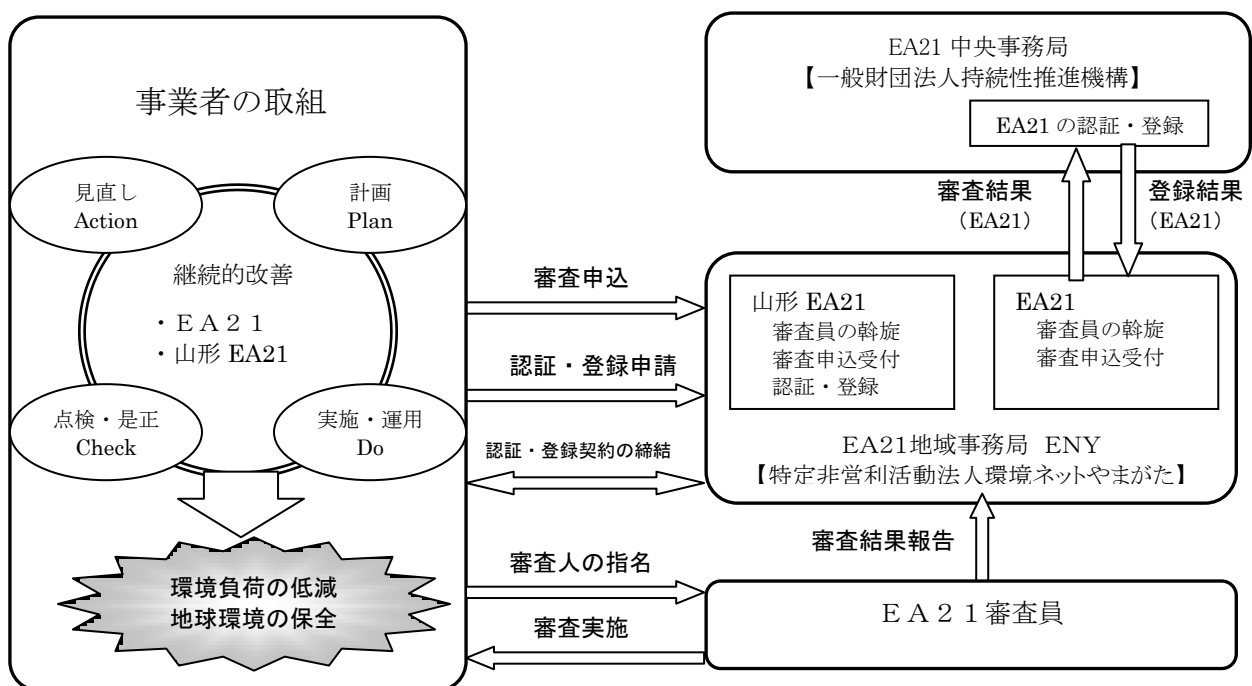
事業者の取組

見直し
Action

計画
Plan

継続的改善

・ＥＡ２１
・山形 EA21

点検・是正
Check

実施・運用
Do

環境負荷の低減
地球環境の保全

審査申込

認証・登録申請

認証・登録契約の締結

審査人の指名

審査実施

EA21 中央事務局
【一般財団法人持続性推進機構】

EA21 の認証・登録

審査結果
（EA21）

登録結果
（EA21）

山形 EA21
審査員の斡旋
審査申込受付
認証・登録

EA21
審査員の斡旋
審査申込受付

EA21地域事務局 ENY
【特定非営利活動法人環境ネットやまがた】

審査結果報告

ＥＡ２１審査員